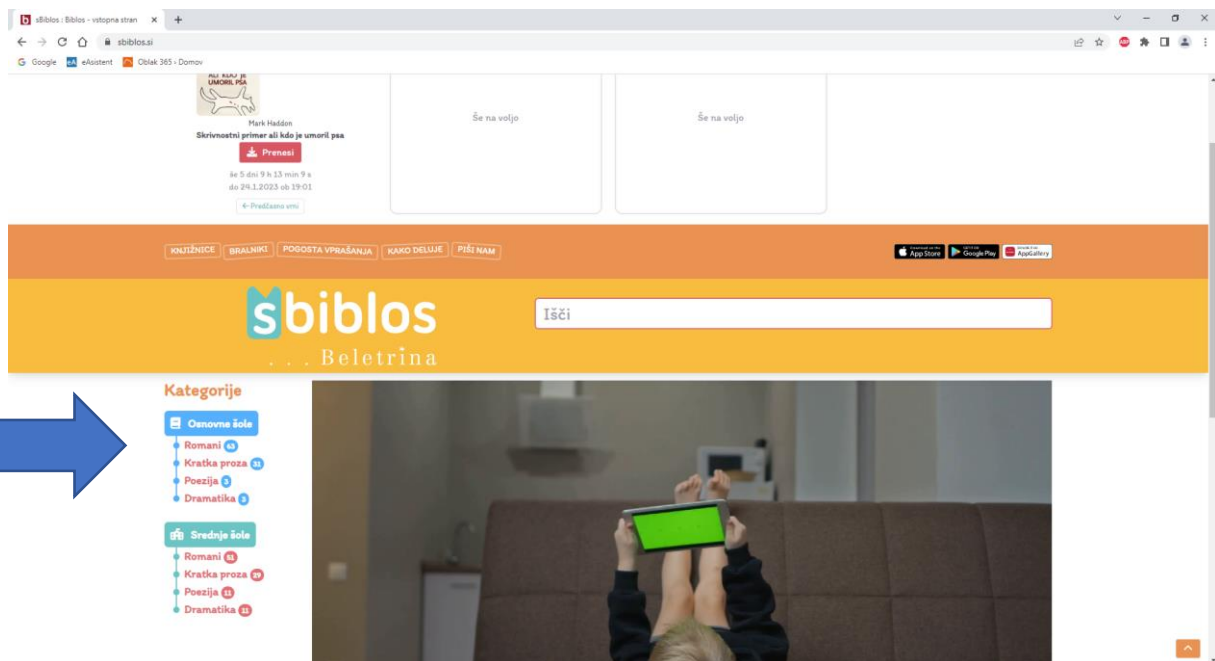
sBiblos : Biblos - vstopna stran × +

sbiblos.si

Google eAsistent Oblak 365 - Domov

ALI KDO JE UMORIL PSA

Mark Haddon
Skrivnostni primer ali kdo je umoril psa

Prenesi

še 5 dni 9 h 13 min 9 s
do 24.1.2023 ob 19:01

← Predčasno vrni

Še na voljo

Še na voljo

KNJIŽNICE BRALNIKI POGOSTA VPRAŠANJA KAKO DELUJE PIŠI NAM

App Store Google Play AppGallery

sbiblos
. . . Beletrina

Išči

Kategorije

Osnovne šole
Romani 63
Kratka proza 31
Poezija 3
Dramatika 3

Srednje šole
Romani 51
Kratka proza 29
Poezija 11
Dramatika 11